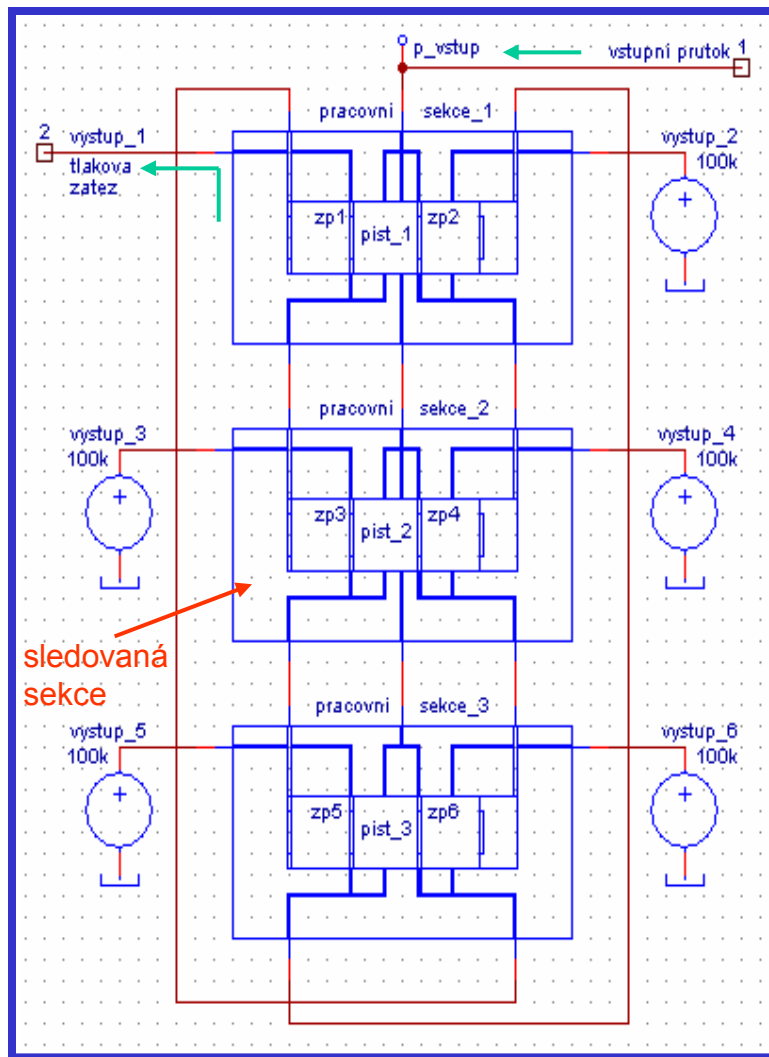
p_vstup
vstupni prutok 1
pracovni sekce_1
2 vystup_1
tlakova zatez
vystup_2 100k
zp1 pist_1 zp2
+
pracovni sekce_2
vystup_3 100k
vystup_4 100k
zp3 pist_2 zp4
+
+
sledovaná sekce
pracovni sekce_3
vystup_5 100k
vystup_6 100k
zp5 pist_3 zp6
+
+